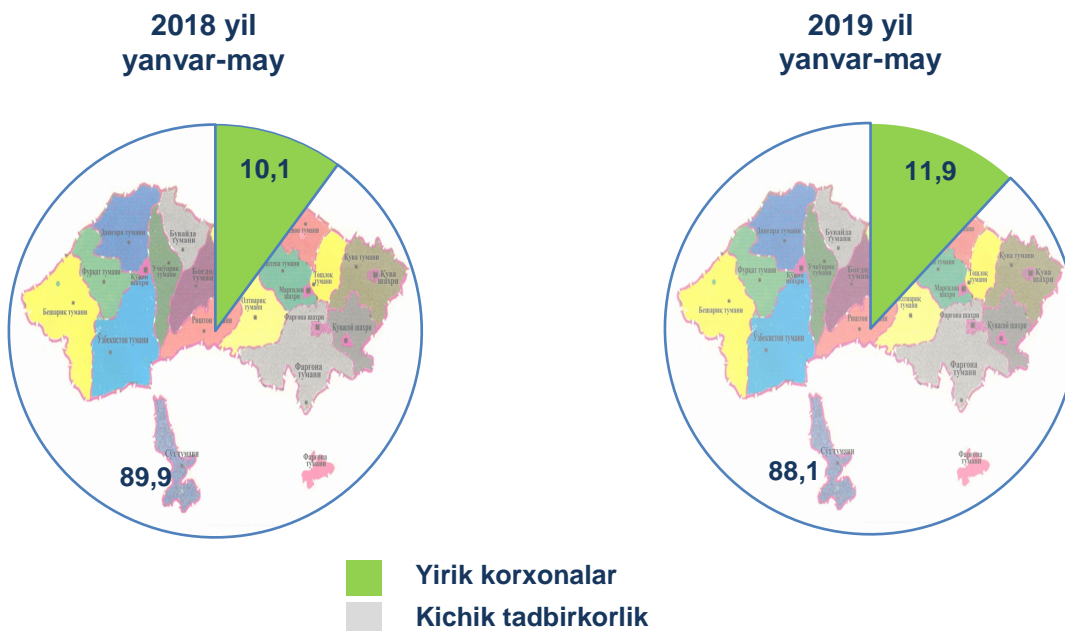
2018 yil
yanvar-may

10,1

Данғара тумани
Бувайда тумани
Фурқат тумани
Учкўприк тумани
Қўқон шаҳри
Боғдод тумани
Олтиариқ тумани
Тошлоқ тумани
Қува тумани
Қува шаҳри
Марғилон шаҳри
Бешариқ тумани
Ўзбекистон тумани
Риштон тумани
Фарғона шаҳри
Қувасой шаҳри
Фарғона тумани
Сўх тумани
Фарғона тумани

89,9

2019 yil
yanvar-may

11,9

Данғара тумани
Бувайда тумани
Фурқат тумани
Учкўприк тумани
Қўқон шаҳри
Боғдод тумани
Олтиариқ тумани
Тошлоқ тумани
Қува тумани
Қува шаҳри
Марғилон шаҳри
Бешариқ тумани
Ўзбекистон тумани
Риштон тумани
Фарғона шаҳри
Қувасой шаҳри
Фарғона тумани
Сўх тумани
Фарғона тумани

88,1

Yirik korxonalar
Kichik tadbirkorlik